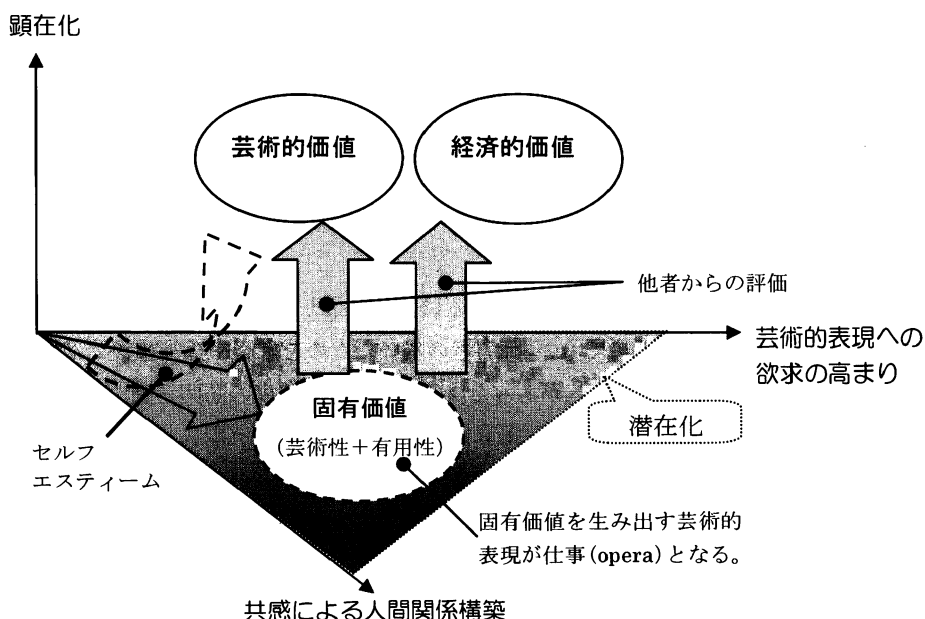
顕在化

芸術的価値

経済的価値

他者からの評価

芸術的表現への欲求の高まり

固有価値

（芸術性＋有用性）

潜在化

セルフエスティーム

固有価値を生み出す芸術的表現が仕事（opera）となる。

共感による人間関係構築